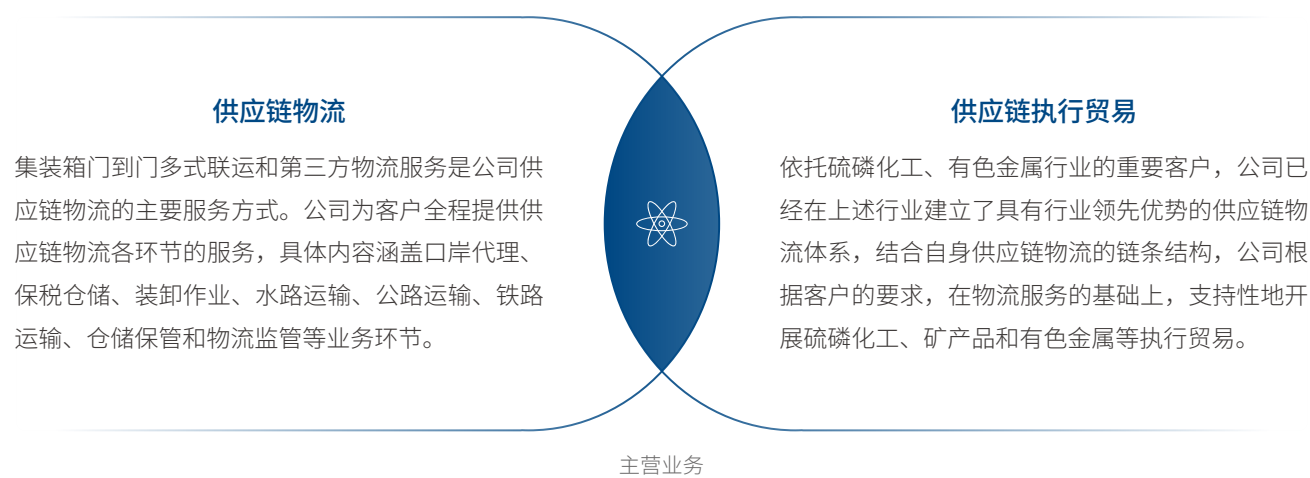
供应链物流

集装箱门到门多式联运和第三方物流服务是公司供应链物流的主要服务方式。公司为客户全程提供供应链物流各环节的服务，具体内容涵盖口岸代理、保税仓储、装卸作业、水路运输、公路运输、铁路运输、仓储保管和物流监管等业务环节。

供应链执行贸易

依托硫磷化工、有色金属行业的重要客户，公司已经在上述行业建立了具有行业领先优势的供应链物流体系，结合自身供应链物流的链条结构，公司根据客户的要求，在物流服务的基础上，支持性地开展硫磷化工、矿产品和有色金属等执行贸易。

主营业务